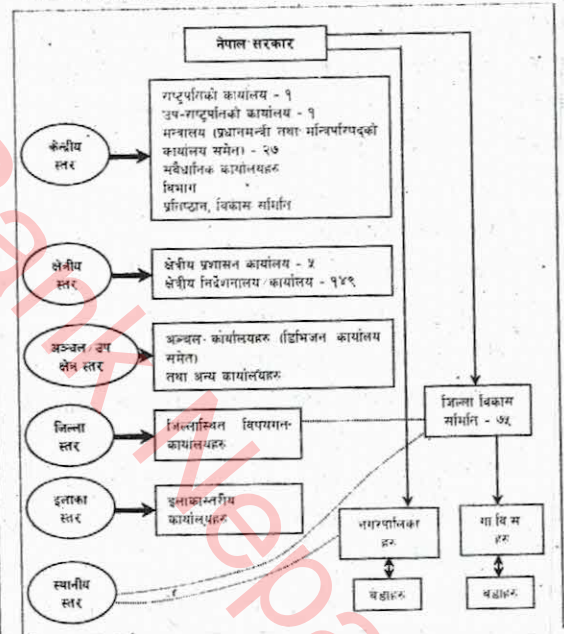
नेपाल सरकार

केन्द्रीय स्तर

राष्ट्रपतिको कार्यालय - १
उप-राष्ट्रपतिको कार्यालय - १
मन्त्रालय (प्रधानमन्त्री तथा मन्त्रिपरिषद्‌को कार्यालय समेत) - २७
संवैधानिक कार्यालयहरु
विभाग
प्रतिष्ठान, विकास समिति

क्षेत्रीय स्तर

क्षेत्रीय प्रशासन कार्यालय - ५
क्षेत्रीय निर्देशनालय/कार्यालय - १४९

अञ्चल/उप क्षेत्र स्तर

अञ्चल कार्यालयहरु (डिभिजन कार्यालय समेत)
तथा अन्य कार्यालयहरु

जिल्ला स्तर

जिल्लास्थित विषयगत कार्यालयहरु

जिल्ला विकास समिति - ७५

इलाका स्तर

इलाकास्तरीय कार्यालयहरु

स्थानीय स्तर

नगरपालिका हरु

गा वि स हरु

वडाहरु

वडाहरु